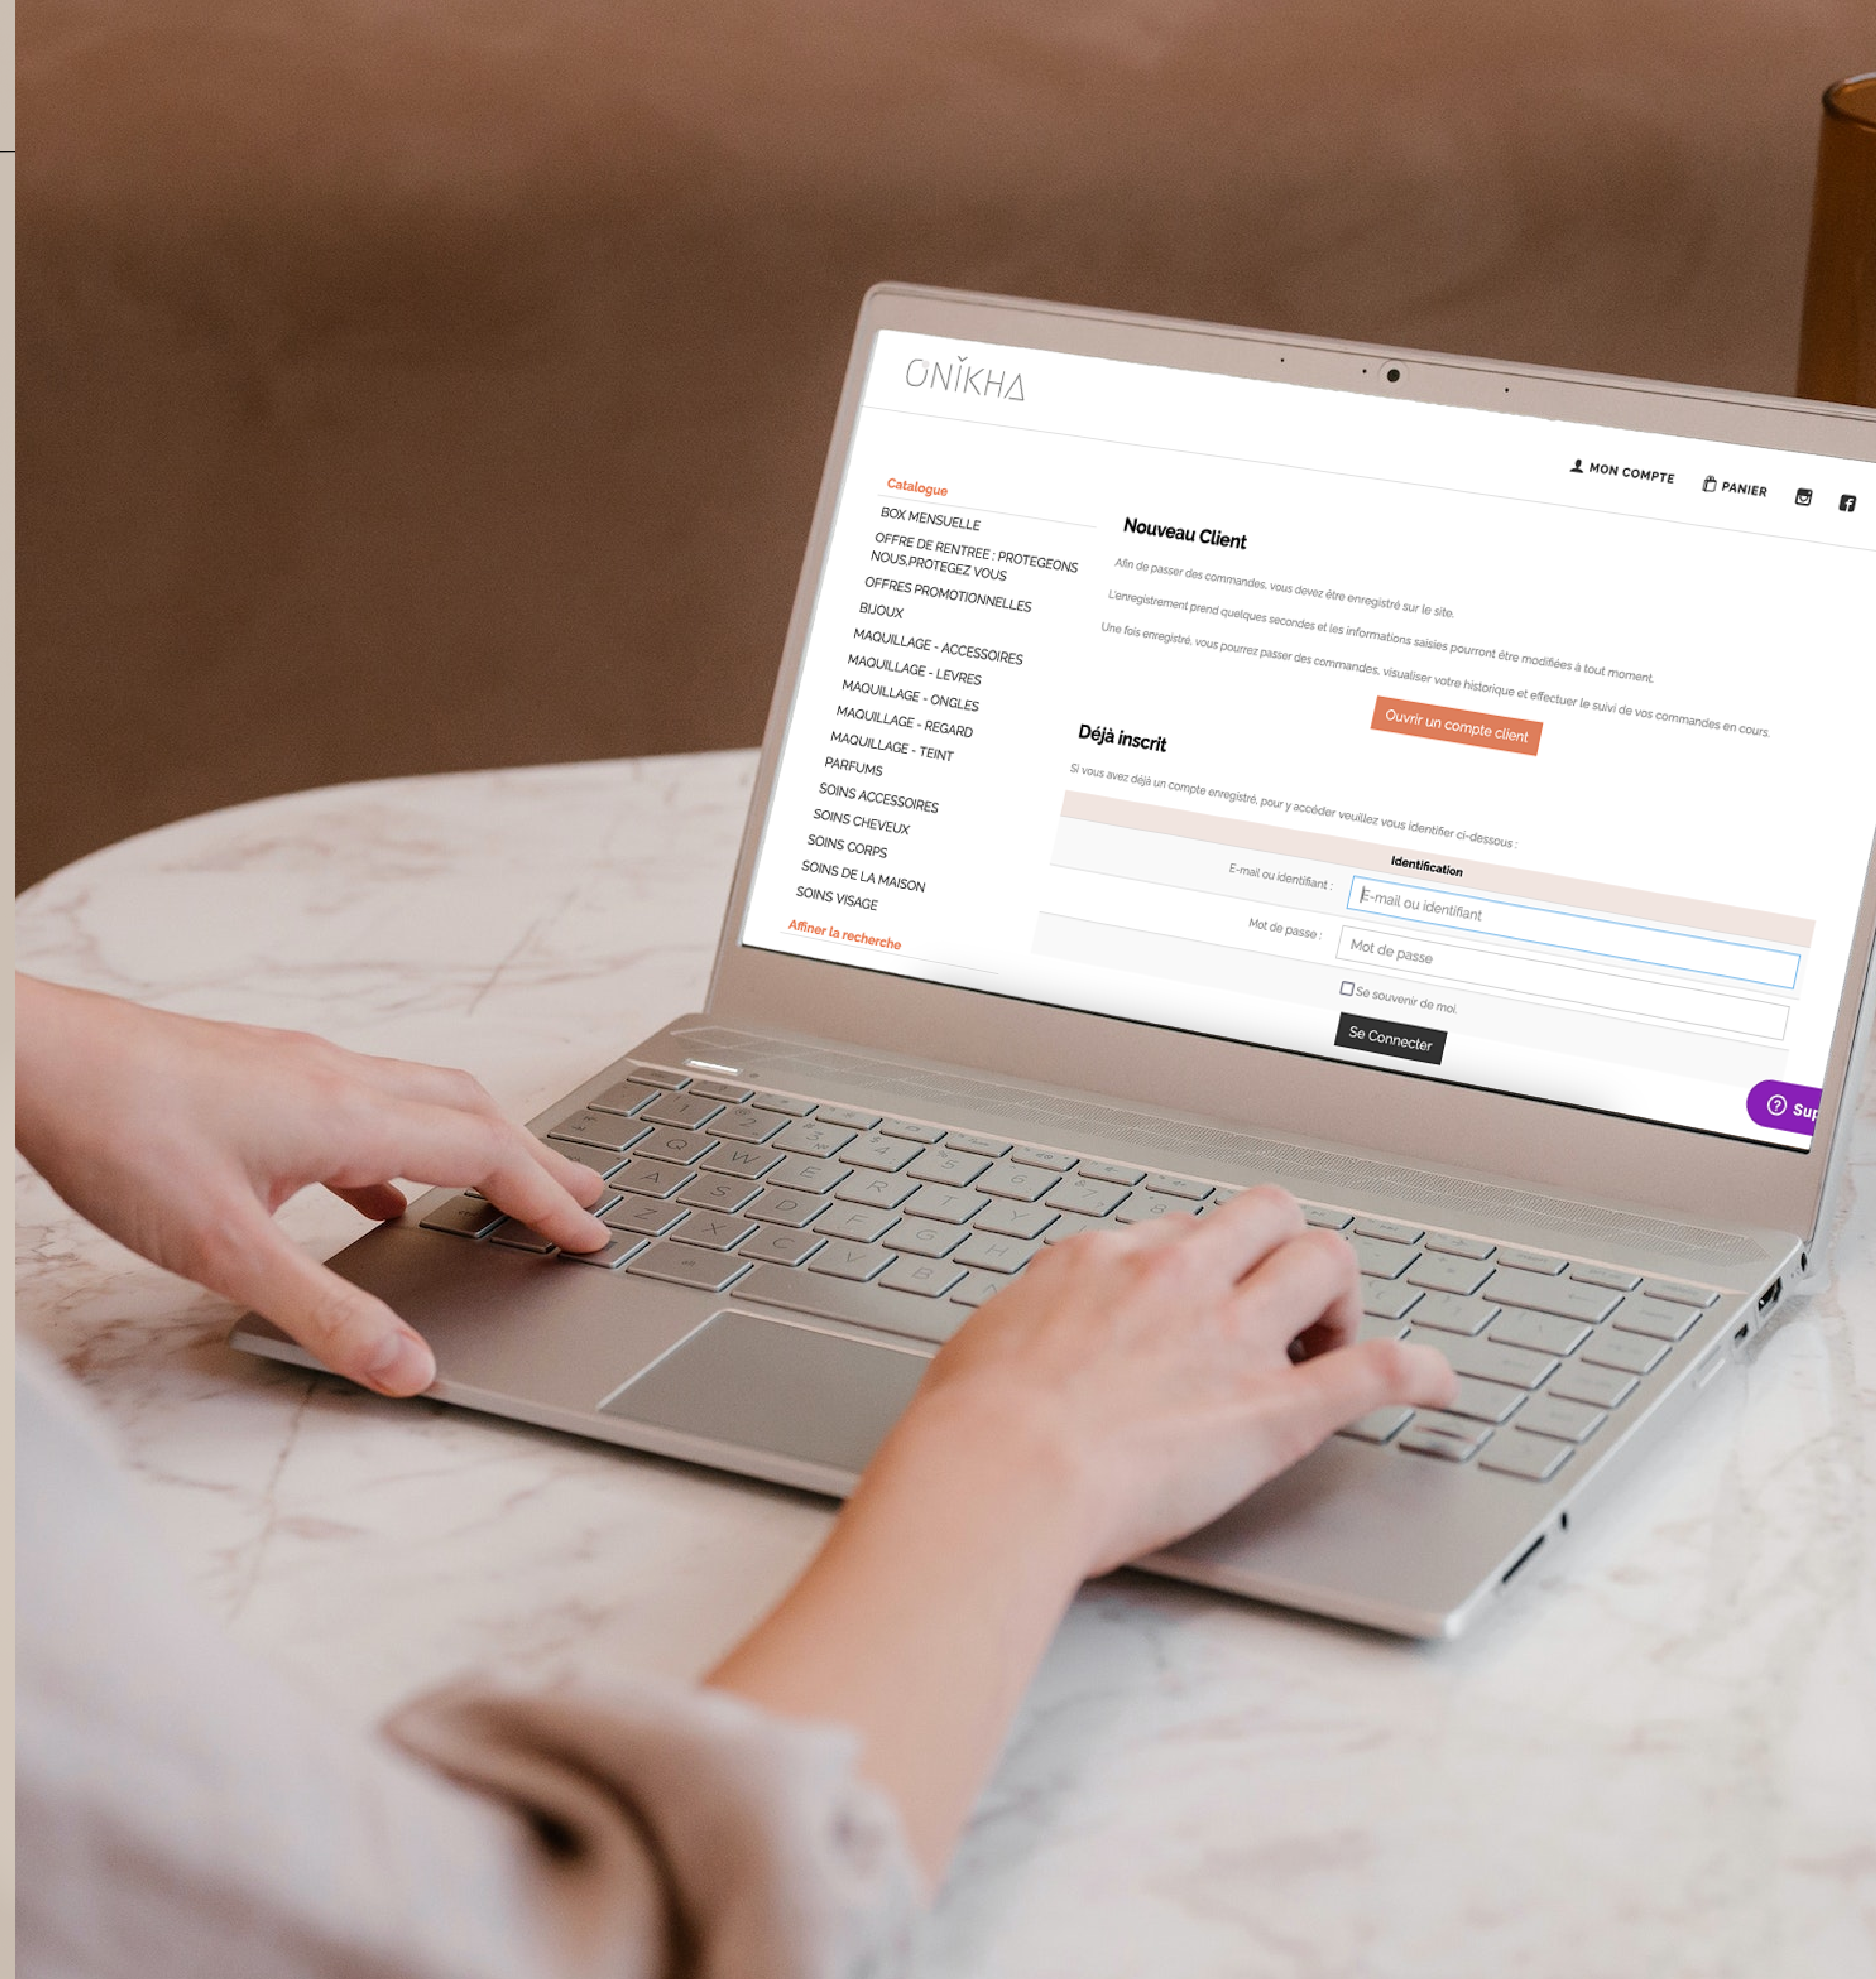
ONÏKHA

MON COMPTE PANIER

Catalogue

BOX MENSUELLE
OFFRE DE RENTREE : PROTEGEONS NOUS,PROTEGEZ VOUS
OFFRES PROMOTIONNELLES
BIJOUX
MAQUILLAGE - ACCESSOIRES
MAQUILLAGE - LEVRES
MAQUILLAGE - ONGLES
MAQUILLAGE - REGARD
MAQUILLAGE - TEINT
PARFUMS
SOINS ACCESSOIRES
SOINS CHEVEUX
SOINS CORPS
SOINS DE LA MAISON
SOINS VISAGE

Affiner la recherche

Nouveau Client

Afin de passer des commandes, vous devez être enregistré sur le site.

L'enregistrement prend quelques secondes et les informations saisies pourront être modifiées à tout moment.

Une fois enregistré, vous pourrez passer des commandes, visualiser votre historique et effectuer le suivi de vos commandes en cours.

Ouvrir un compte client

Déjà inscrit

Si vous avez déjà un compte enregistré, pour y accéder veuillez vous identifier ci-dessous :

Identification

E-mail ou identifiant : E-mail ou identifiant

Mot de passe : Mot de passe

Se souvenir de moi.

Se Connecter

Sup